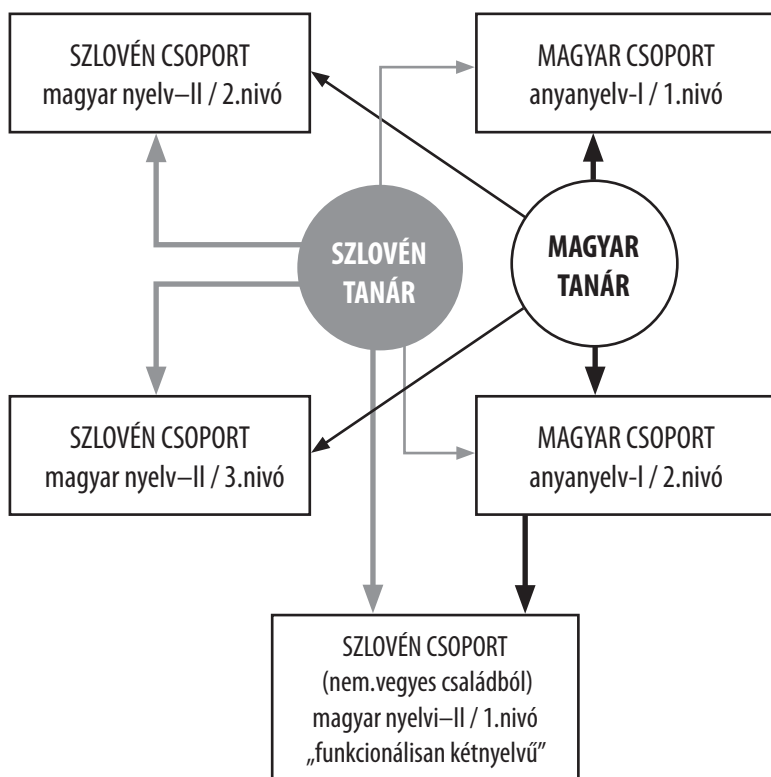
SZLOVÉN CSOPORT
magyar nyelv–II / 2.nivó

MAGYAR CSOPORT
anyanyelv-I / 1.nivó

SZLOVÉN TANÁR

MAGYAR TANÁR

SZLOVÉN CSOPORT
magyar nyelv–II / 3.nivó

MAGYAR CSOPORT
anyanyelv-I / 2.nivó

SZLOVÉN CSOPORT
(nem.vegyes családból)
magyar nyelvi–II / 1.nivó
„funkcionálisan kétnyelvű"